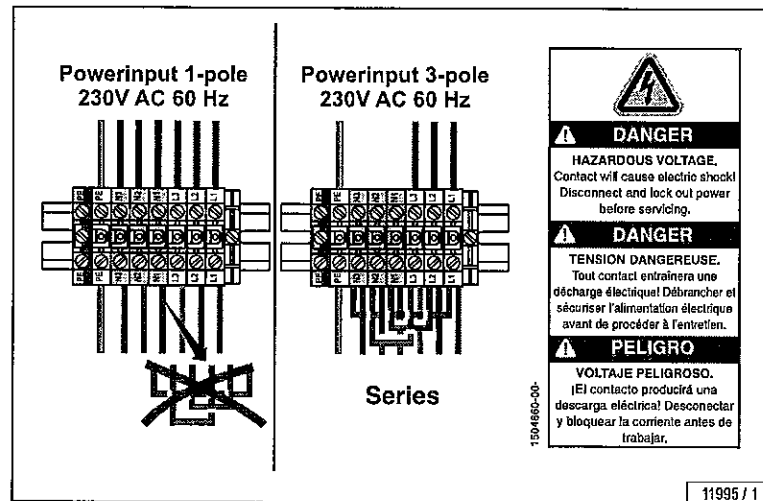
Powerinput 1-pole
230V AC 60 Hz

Powerinput 3-pole
230V AC 60 Hz

Series

DANGER

HAZARDOUS VOLTAGE.
Contact will cause electric shock! Disconnect and lock out power before servicing.

DANGER

TENSION DANGEREUSE.
Tout contact entrainera une décharge électrique! Débrancher et sécuriser l'alimentation électrique avant de procéder à l'entretien.

PELIGRO

VOLTAJE PELIGROSO.
¡El contacto producirá una descarga eléctrica! Desconectar y bloquear la corriente antes de trabajar.

1504660-00-

11995 / 1